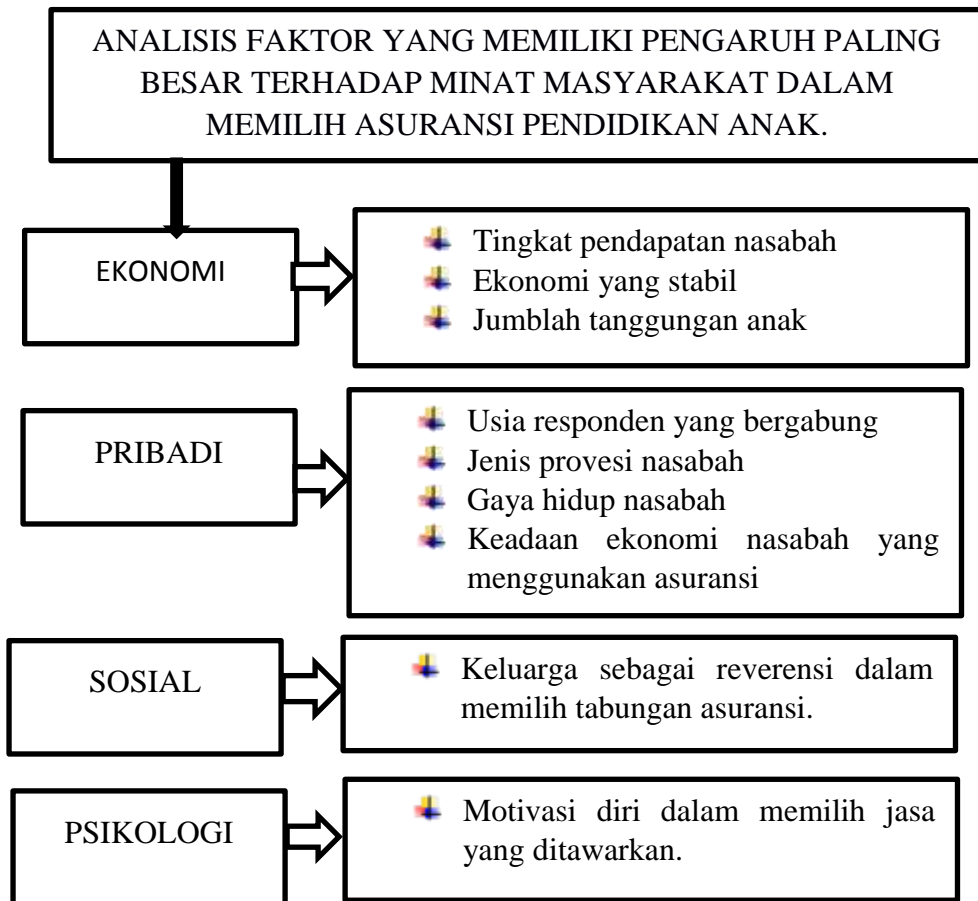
ANALISIS FAKTOR YANG MEMILIKI PENGARUH PALING BESAR TERHADAP MINAT MASYARAKAT DALAM MEMILIH ASURANSI PENDIDIKAN ANAK.

EKONOMI

- Tingkat pendapatan nasabah
- Ekonomi yang stabil
- Jumblah tanggungan anak

PRIBADI

- Usia responden yang bergabung
- Jenis provesi nasabah
- Gaya hidup nasabah
- Keadaan ekonomi nasabah yang menggunakan asuransi

SOSIAL

- Keluarga sebagai reverensi dalam memilih tabungan asuransi.

PSIKOLOGI

- Motivasi diri dalam memilih jasa yang ditawarkan.